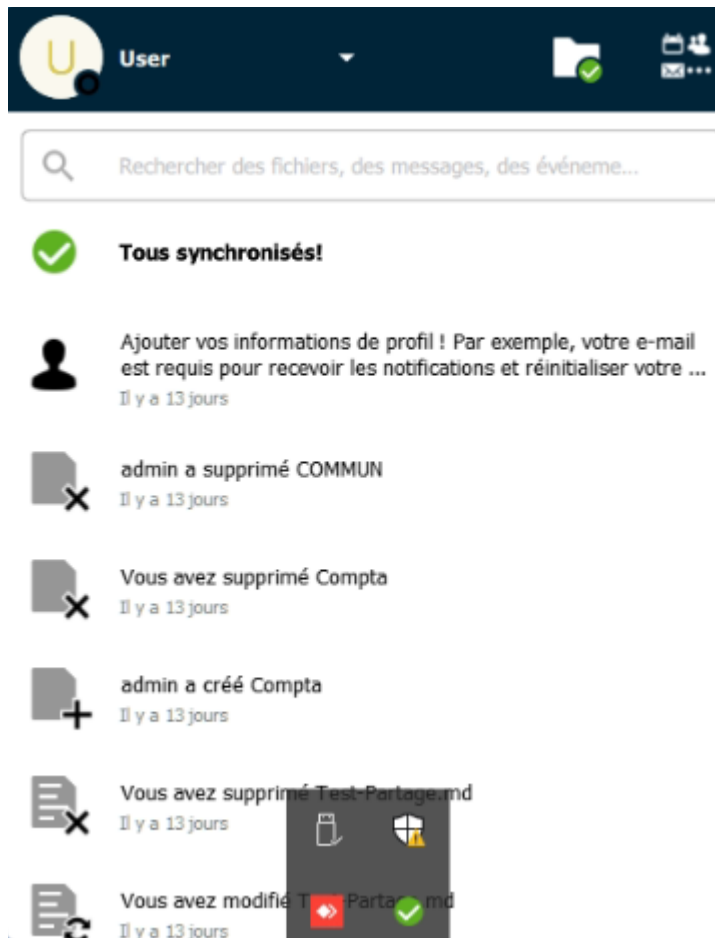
U

User

Rechercher des fichiers, des messages, des événeme...

Tous synchronisés!

Ajouter vos informations de profil ! Par exemple, votre e-mail est requis pour recevoir les notifications et réinitialiser votre ...
Il y a 13 jours

admin a supprimé COMMUN
Il y a 13 jours

Vous avez supprimé Compta
Il y a 13 jours

admin a créé Compta
Il y a 13 jours

Vous avez supprimé Test-Partage.md
Il y a 13 jours

Vous avez modifié T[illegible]Partag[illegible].md
Il y a 13 jours